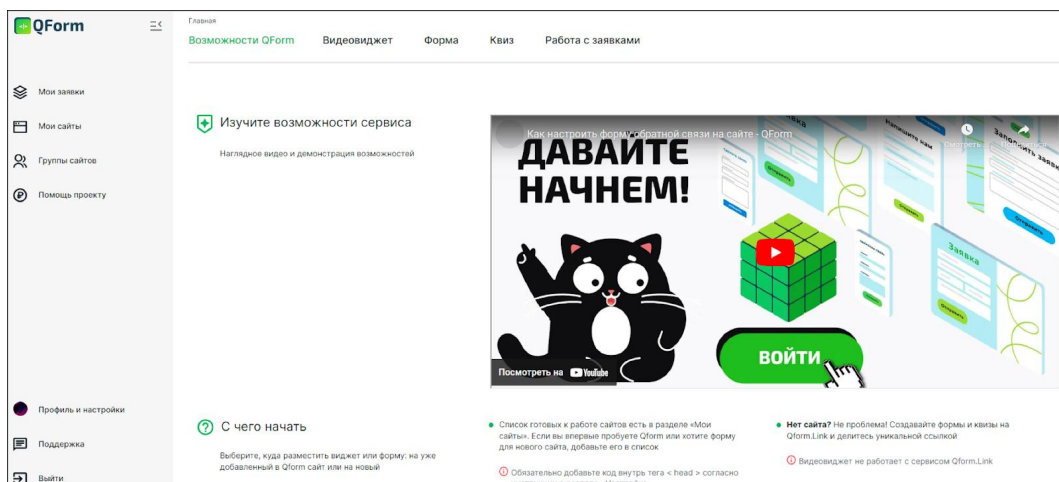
QForm

Мои заявки
Мои сайты
Группы сайтов
Помощь проекту

Профиль и настройки
Поддержка
Выйти

Главная
Возможности QForm Видеовиджет Форма Квиз Работа с заявками

Изучите возможности сервиса
Наглядное видео и демонстрация возможностей

Как настроить форму обратной связи на сайте - QForm
Смотреть
Поделиться
ДАВАЙТЕ НАЧНЕМ!
Напишите нам
Заявка
Отправить
ВОЙТИ
Посмотреть на YouTube

С чего начать
Выберите, куда разместить виджет или форму: на уже добавленный в Qform сайт или на новый

Список готовых к работе сайтов есть в разделе «Мои сайты». Если вы впервые пробуете Qform или хотите форму для нового сайта, добавьте его в список

Обязательно добавьте код внутрь тега < head > согласно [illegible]

Нет сайта? Не проблема! Создавайте формы и квизы на Qform.Link и делитесь уникальной ссылкой

Видеовиджет не работает с сервисом Qform.Link